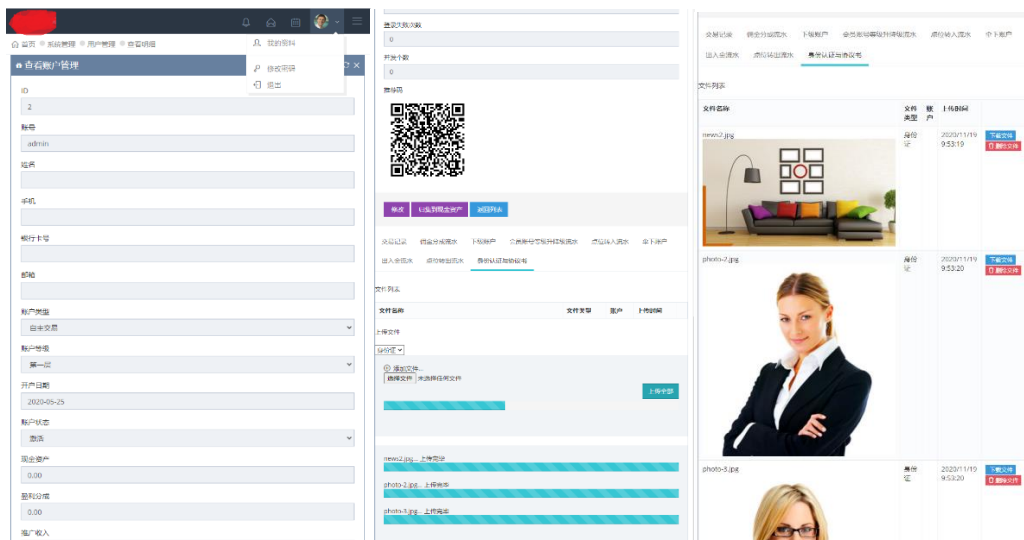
首页 系统管理 用户管理 查看明细

查看账户管理

我的资料
修改密码
退出

ID
2
账号
admin
姓名
手机
银行卡号
邮箱
账户类型
自主交易
账户等级
第一层
开户日期
2020-05-25
账户状态
激活
现金资产
0.00
盈利分成
0.00
推广收入

登录失败次数
0
开发个数
0
推荐码

修改
已发到现金资产
返回列表

交易记录
佣金分成流水
下级账户
交易账号专享软件获取流水
点位转入流水
中下账户
出入金流水
点位转出流水
身份认证与协议书

文件列表
| 文件名称 | 文件类型 | 账户 | 上传时间 |
|---|---|---|---|

上传文件
身份证
添加文件...
选择文件 未选择任何文件
上传全部

news2.jpg... 上传完毕
photo-2.jpg... 上传完毕
photo-3.jpg... 上传完毕

交易记录
佣金分成流水
下级账户
交易账号专享软件获取流水
点位转入流水
中下账户
出入金流水
点位转出流水
身份认证与协议书

文件列表
| 文件名称 | 文件类型 | 账户 | 上传时间 | |
|---|---|---|---|---|
| news2.jpg | 身份证 | | 2020/11/19 9:53:19 | 下载文件 删除文件 |
| photo-2.jpg | 身份证 | | 2020/11/19 9:53:20 | 下载文件 删除文件 |
| photo-3.jpg | 身份证 | | 2020/11/19 9:53:20 | 下载文件 删除文件 |